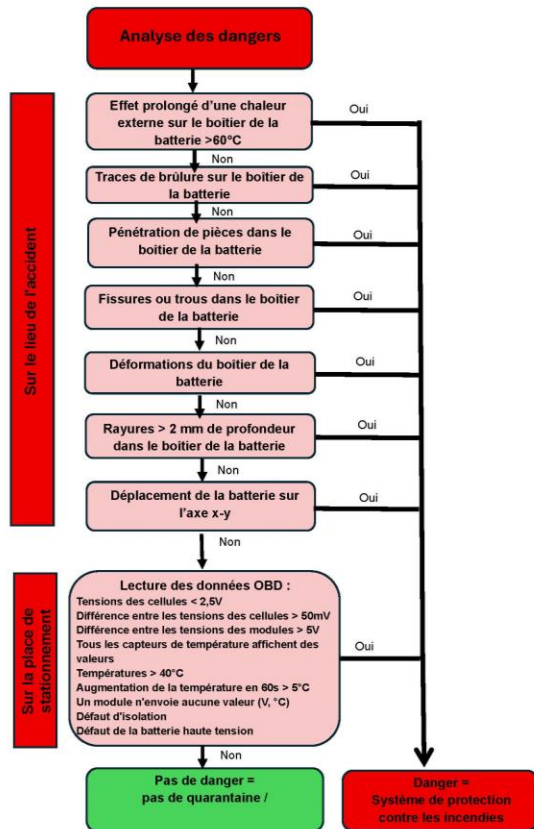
Analyse des dangers

Sur le lieu de l'accident

Effet prolongé d'une chaleur externe sur le boitier de la batterie >60°C

Oui

Non

Traces de brûlure sur le boîtier de la batterie

Oui

Non

Pénétration de pièces dans le boitier de la batterie

Oui

Non

Fissures ou trous dans le boîtier de la batterie

Oui

Non

Déformations du boitier de la batterie

Oui

Non

Rayures > 2 mm de profondeur dans le boîtier de la batterie

Oui

Non

Déplacement de la batterie sur l'axe x-y

Oui

Non

Sur la place de stationnement

Lecture des données OBD :
Tensions des cellules < 2,5V
Différence entre les tensions des cellules > 50mV
Différence entre les tensions des modules > 5V
Tous les capteurs de température affichent des valeurs
Températures > 40°C
Augmentation de la température en 60s > 5°C
Un module n'envoie aucune valeur (V, °C)
Défaut d'isolation
Défaut de la batterie haute tension

Oui

Non

Pas de danger = pas de quarantaine /

Danger = Système de protection contre les incendies